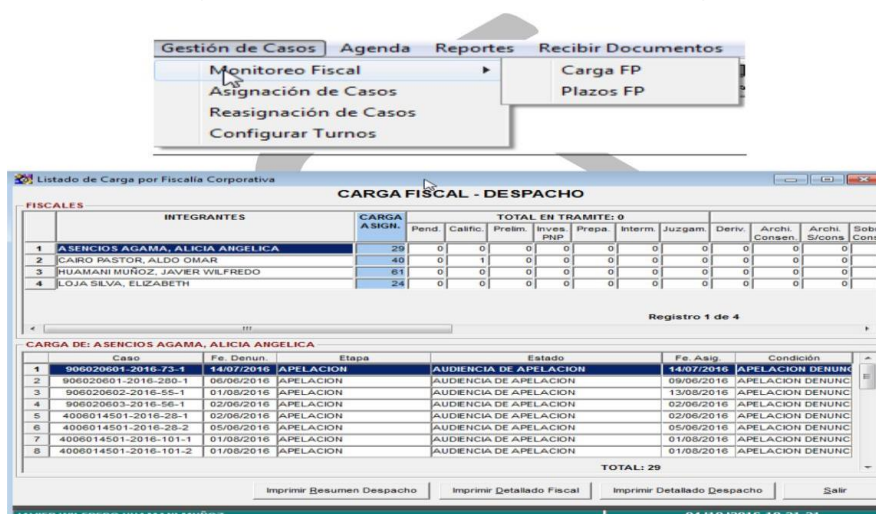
Gestión de Casos | Agenda | Reportes | Recibir Documentos

Monitoreo Fiscal ▸
Asignación de Casos
Reasignación de Casos
Configurar Turnos

Carga FP
Plazos FP

Listado de Carga por Fiscalía Corporativa

CARGA FISCAL - DESPACHO

FISCALES

| | INTEGRANTES | CARGA ASIGN. | Pend. | Calific. | Prelim. | Inves. PNP | Prepa. | Interm. | Juzgam. | Deriv. | Archi. Consen. | Archi. S/cons. | Sob Cons |
|---|---|---|---|---|---|---|---|---|---|---|---|---|---|
| 1 | ASENCIOS AGAMA, ALICIA ANGELICA | 29 | 0 | 0 | 0 | 0 | 0 | 0 | 0 | 0 | 0 | 0 | |
| 2 | CAIRO PASTOR, ALDO OMAR | 40 | 0 | 1 | 0 | 0 | 0 | 0 | 0 | 0 | 0 | 0 | |
| 3 | HUAMANI MUÑOZ, JAVIER WILFREDO | 61 | 0 | 0 | 0 | 0 | 0 | 0 | 0 | 0 | 0 | 0 | |
| 4 | LOJA SILVA, ELIZABETH | 24 | 0 | 0 | 0 | 0 | 0 | 0 | 0 | 0 | 0 | 0 | |

TOTAL EN TRAMITE: 0

Registro 1 de 4

CARGA DE: ASENCIOS AGAMA, ALICIA ANGELICA

| | Caso | Fe. Denun. | Etapa | Estado | Fe. Asig. | Condición |
|---|---|---|---|---|---|---|
| 1 | 906020601-2016-73-1 | 14/07/2016 | APELACION | AUDIENCIA DE APELACION | 14/07/2016 | APELACION DENUNC |
| 2 | 906020601-2016-280-1 | 06/06/2016 | APELACION | AUDIENCIA DE APELACION | 09/06/2016 | APELACION DENUNC |
| 3 | 906020602-2016-55-1 | 01/08/2016 | APELACION | AUDIENCIA DE APELACION | 13/08/2016 | APELACION DENUNC |
| 4 | 906020603-2016-56-1 | 02/06/2016 | APELACION | AUDIENCIA DE APELACION | 02/06/2016 | APELACION DENUNC |
| 5 | 4006014501-2016-28-1 | 02/06/2016 | APELACION | AUDIENCIA DE APELACION | 02/06/2016 | APELACION DENUNC |
| 6 | 4006014501-2016-28-2 | 05/06/2016 | APELACION | AUDIENCIA DE APELACION | 05/06/2016 | APELACION DENUNC |
| 7 | 4006014501-2016-101-1 | 01/08/2016 | APELACION | AUDIENCIA DE APELACION | 01/08/2016 | APELACION DENUNC |
| 8 | 4006014501-2016-101-2 | 01/08/2016 | APELACION | AUDIENCIA DE APELACION | 01/08/2016 | APELACION DENUNC |

TOTAL: 29

Imprimir Resumen Despacho | Imprimir Detallado Fiscal | Imprimir Detallado Despacho | Salir